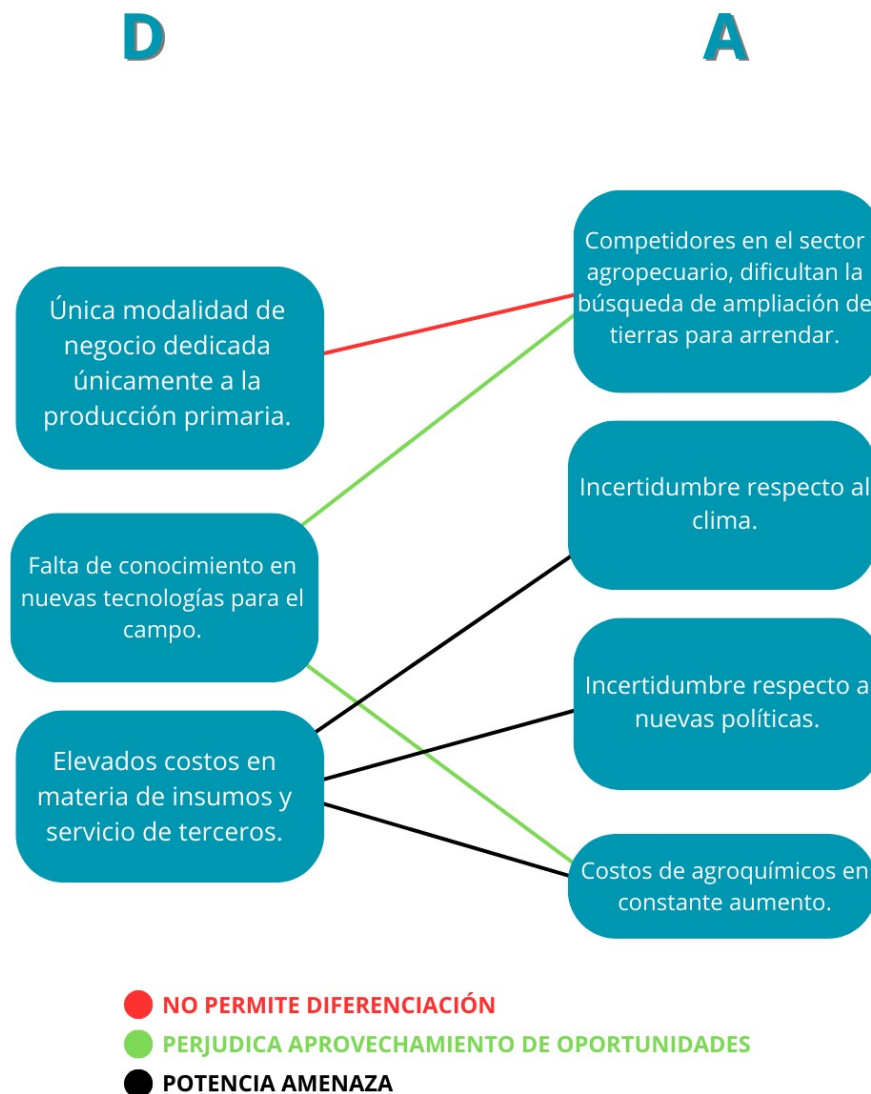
D

A

Única modalidad de negocio dedicada únicamente a la producción primaria.

Falta de conocimiento en nuevas tecnologías para el campo.

Elevados costos en materia de insumos y servicio de terceros.

Competidores en el sector agropecuario, dificultan la búsqueda de ampliación de tierras para arrendar.

Incertidumbre respecto al clima.

Incertidumbre respecto a nuevas políticas.

Costos de agroquímicos en constante aumento.

NO PERMITE DIFERENCIACIÓN

PERJUDICA APROVECHAMIENTO DE OPORTUNIDADES

POTENCIA AMENAZA